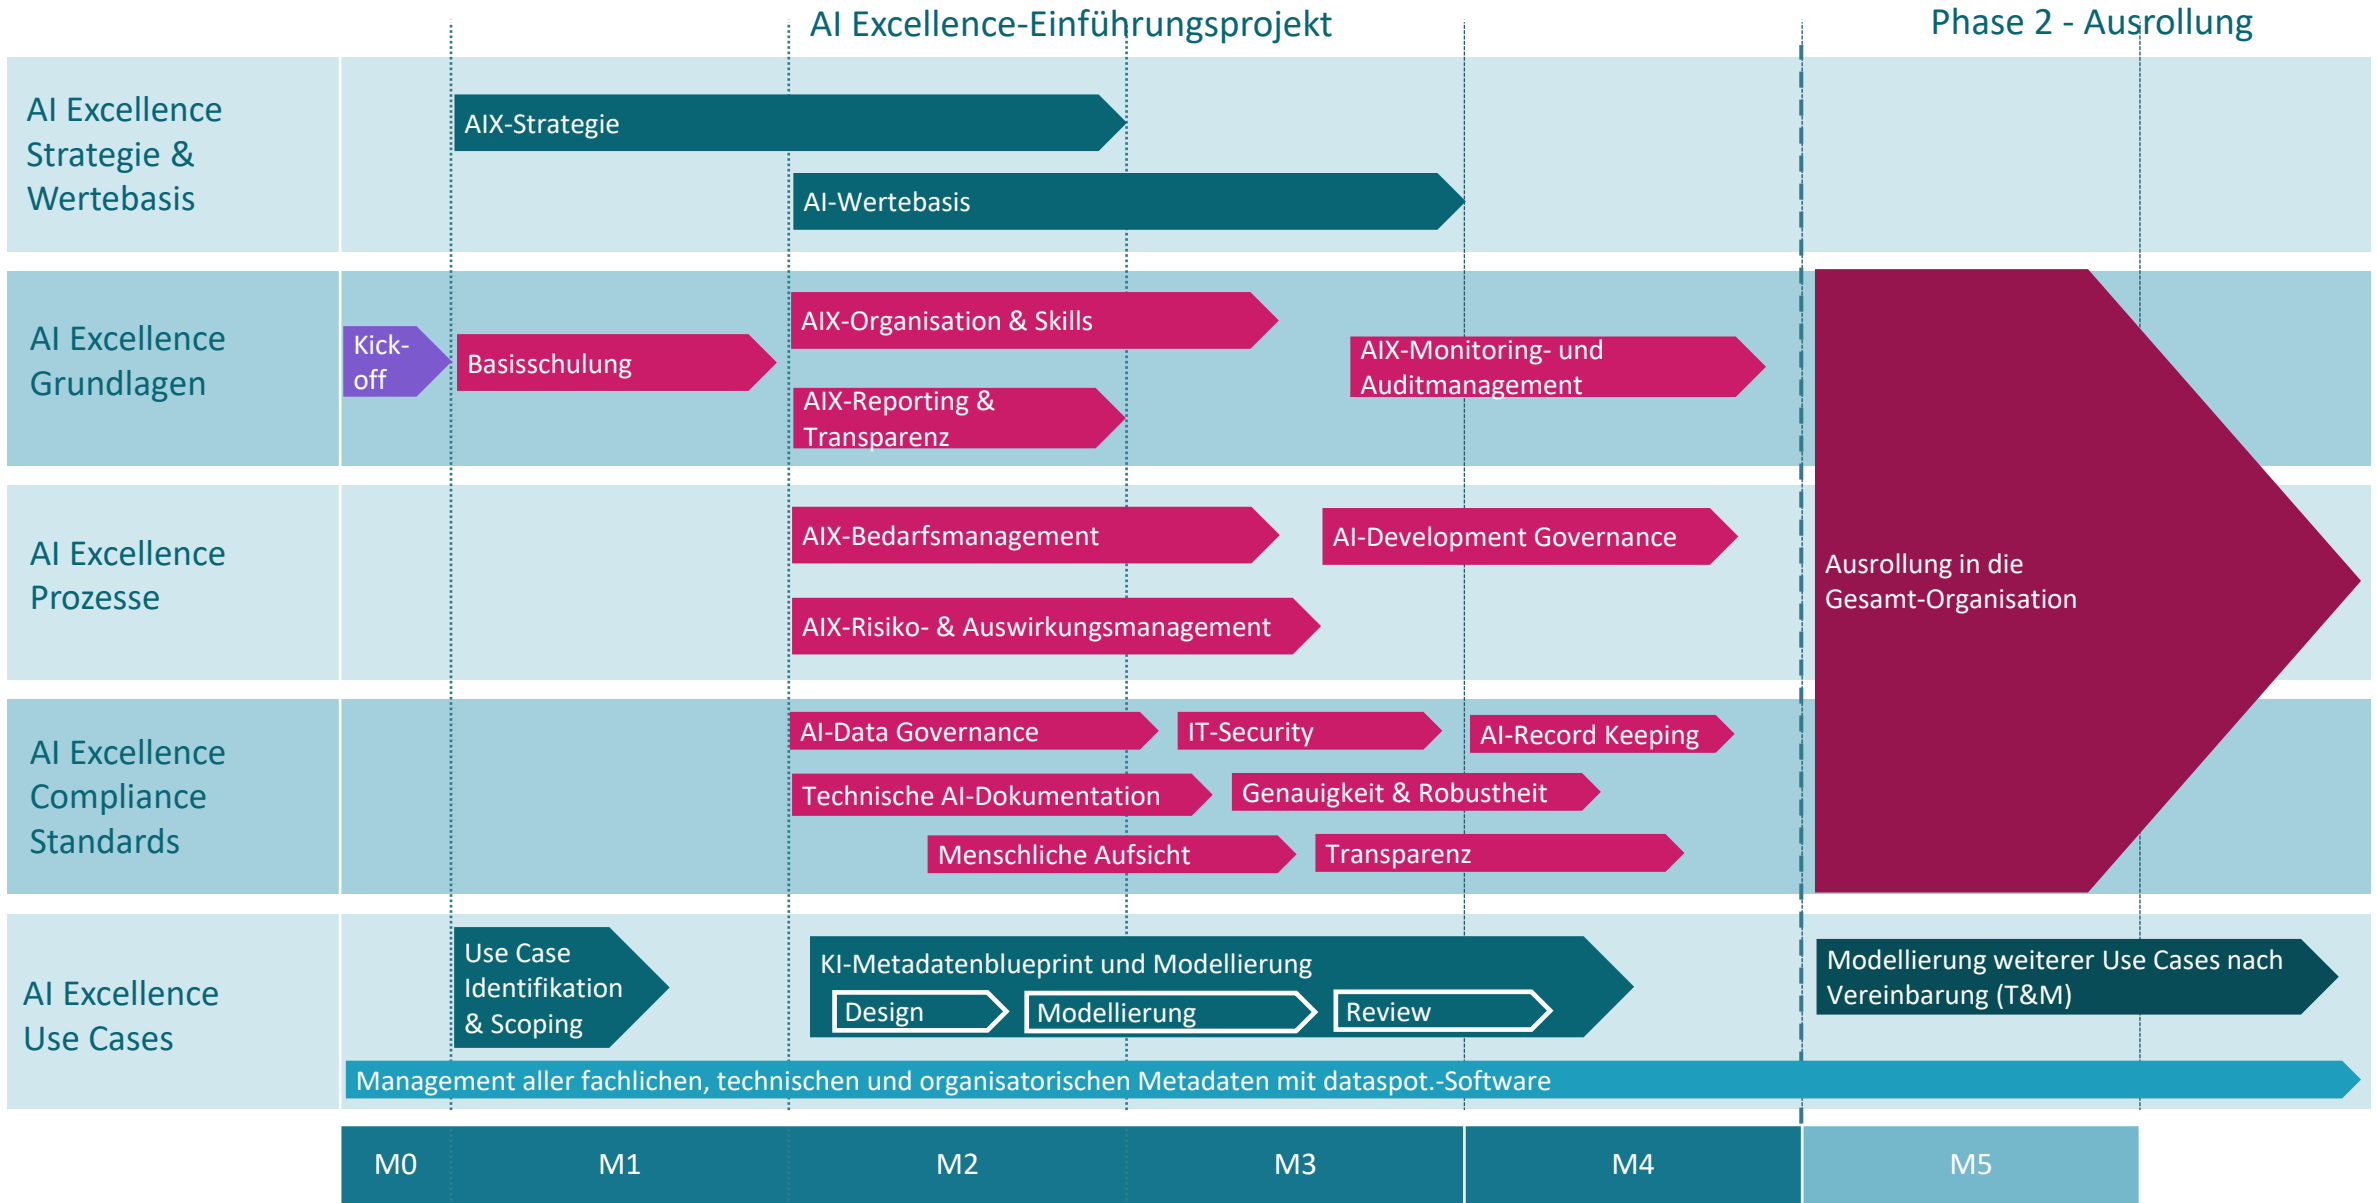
AI Excellence-Einführungsprojekt

Phase 2 - Ausrollung

AI Excellence Strategie & Wertebasis

AIX-Strategie

AI-Wertebasis

AI Excellence Grundlagen

Kick-off

Basisschulung

AIX-Organisation & Skills

AIX-Reporting & Transparenz

AIX-Monitoring- und Auditmanagement

AI Excellence Prozesse

AIX-Bedarfsmanagement

AI-Development Governance

AIX-Risiko- & Auswirkungsmanagement

Ausrollung in die Gesamt-Organisation

AI Excellence Compliance Standards

AI-Data Governance

IT-Security

AI-Record Keeping

Technische AI-Dokumentation

Genauigkeit & Robustheit

Menschliche Aufsicht

Transparenz

AI Excellence Use Cases

Use Case Identifikation & Scoping

KI-Metadatenblueprint und Modellierung

Design

Modellierung

Review

Modellierung weiterer Use Cases nach Vereinbarung (T&M)

Management aller fachlichen, technischen und organisatorischen Metadaten mit dataspot.-Software

M0

M1

M2

M3

M4

M5